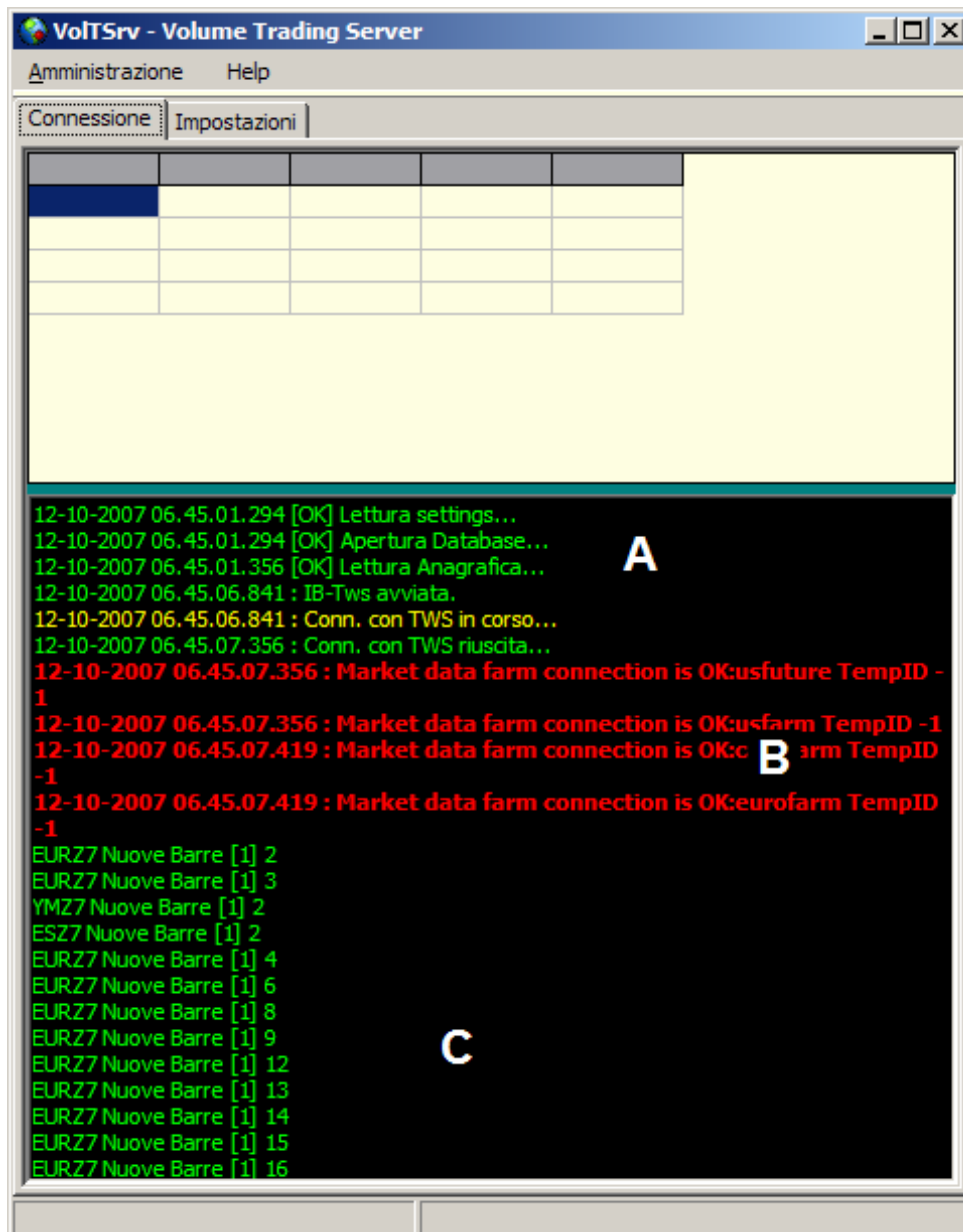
VolTSrv - Volume Trading Server

Amministrazione Help

Connessione Impostazioni

12-10-2007 06.45.01.294 [OK] Lettura settings...
12-10-2007 06.45.01.294 [OK] Apertura Database...
12-10-2007 06.45.01.356 [OK] Lettura Anagrafica...
12-10-2007 06.45.06.841 : IB-Tws avviata.
12-10-2007 06.45.06.841 : Conn. con TWS in corso...
12-10-2007 06.45.07.356 : Conn. con TWS riuscita...
12-10-2007 06.45.07.356 : Market data farm connection is OK:usfuture TempID -1
12-10-2007 06.45.07.356 : Market data farm connection is OK:usfarm TempID -1
12-10-2007 06.45.07.419 : Market data farm connection is OK:c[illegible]arm TempID -1
12-10-2007 06.45.07.419 : Market data farm connection is OK:eurofarm TempID -1
EURZ7 Nuove Barre [1] 2
EURZ7 Nuove Barre [1] 3
YMZ7 Nuove Barre [1] 2
ESZ7 Nuove Barre [1] 2
EURZ7 Nuove Barre [1] 4
EURZ7 Nuove Barre [1] 6
EURZ7 Nuove Barre [1] 8
EURZ7 Nuove Barre [1] 9
EURZ7 Nuove Barre [1] 12
EURZ7 Nuove Barre [1] 13
EURZ7 Nuove Barre [1] 14
EURZ7 Nuove Barre [1] 15
EURZ7 Nuove Barre [1] 16

A
B
C